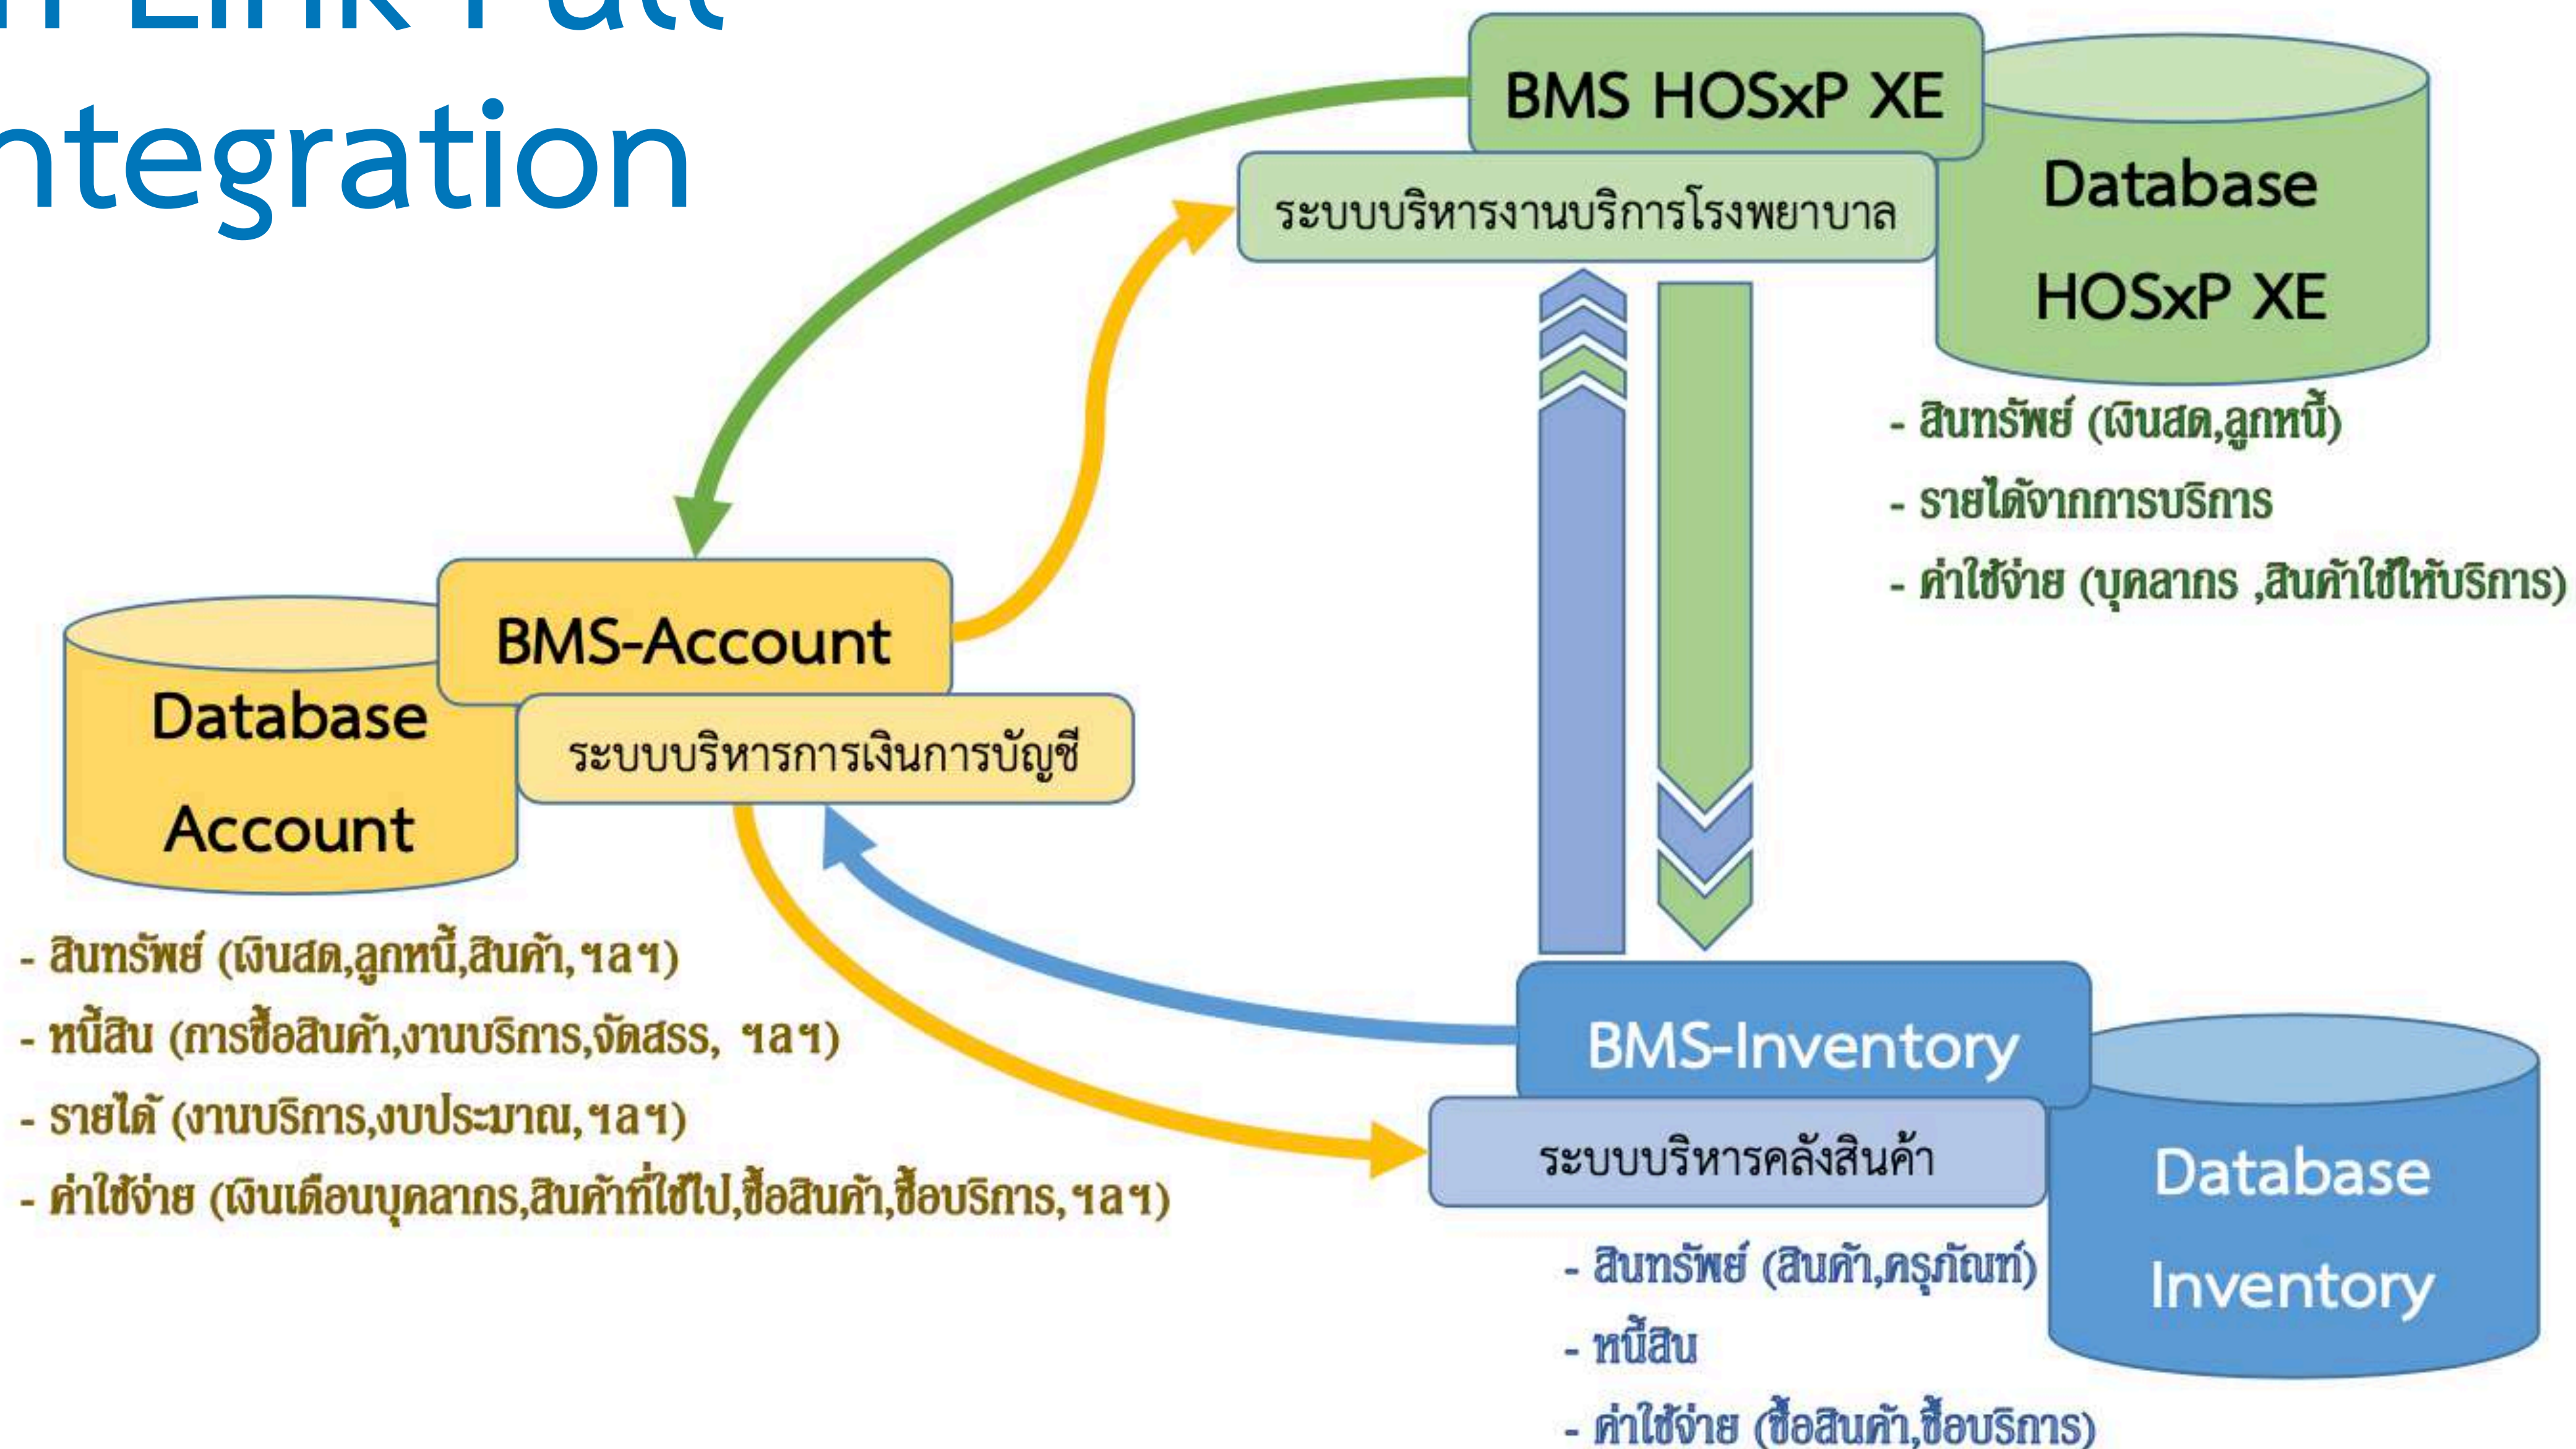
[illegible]
ntegration

BMS HOSxP XE
ระบบบริหารงานบริการโรงพยาบาล
Database
HOSxP XE

- สินทรัพย์ (เงินสด,ลูกหนี้)
- รายได้จากการบริการ
- ค่าใช้จ่าย (บุคลากร ,สินค้าใช้ให้บริการ)

BMS-Account
ระบบบริหารการเงินการบัญชี
Database
Account

- สินทรัพย์ (เงินสด,ลูกหนี้,สินค้า,ฯลฯ)
- หนี้สิน (การซื้อสินค้า,งานบริการ,จัดสรร, ฯลฯ)
- รายได้ (งานบริการ,งบประมาณ,ฯลฯ)
- ค่าใช้จ่าย (เงินเดือนบุคลากร,สินค้าที่ใช้ไป,ซื้อสินค้า,ซื้อบริการ,ฯลฯ)

BMS-Inventory
ระบบบริหารคลังสินค้า
Database
Inventory

- สินทรัพย์ (สินค้า,ครุภัณฑ์)
- หนี้สิน
- ค่าใช้จ่าย (ซื้อสินค้า,ซื้อบริการ)